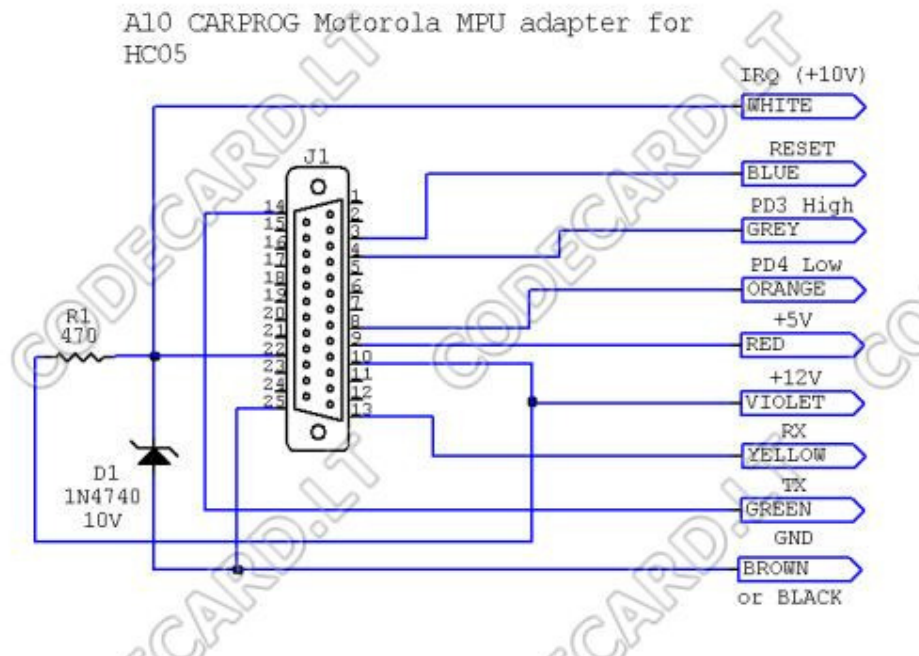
A10 CARPROG Motorola MPU adapter for HC05

IRQ (+10V)
WHITE
J1
RESET
BLUE
PD3 High
GREY
PD4 Low
ORANGE
+5V
RED
+12V
VIOLET
RX
YELLOW
TX
GREEN
GND
BROWN
or BLACK

1
2
3
4
5
6
7
8
9
10
11
12
13
14
15
16
17
18
19
20
21
22
23
24
25

R1
470

D1
1N4740
10V

CODECARD.LT
CODECARD.LT
CODECARD.LT
CODECARD.LT
CODECARD.LT
CODECARD.LT